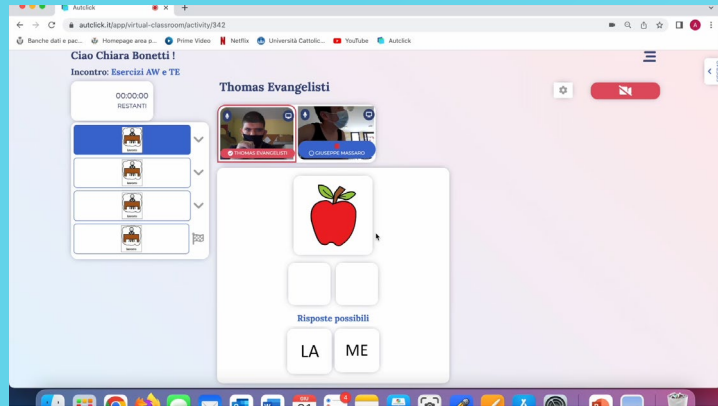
Autclick

autclick.it/app/virtual-classroom/activity/342

Banche dati e pac... Homepage area p... Prime Video Netflix Università Cattolic... YouTube Autclick

Ciao Chiara Bonetti !

Incontro: Esercizi AW e TE

00:00:00
RESTANTI

Thomas Evangelisti

THOMAS EVANGELISTI
GIUSEPPE MASSARO

Risposte possibili

LA
ME